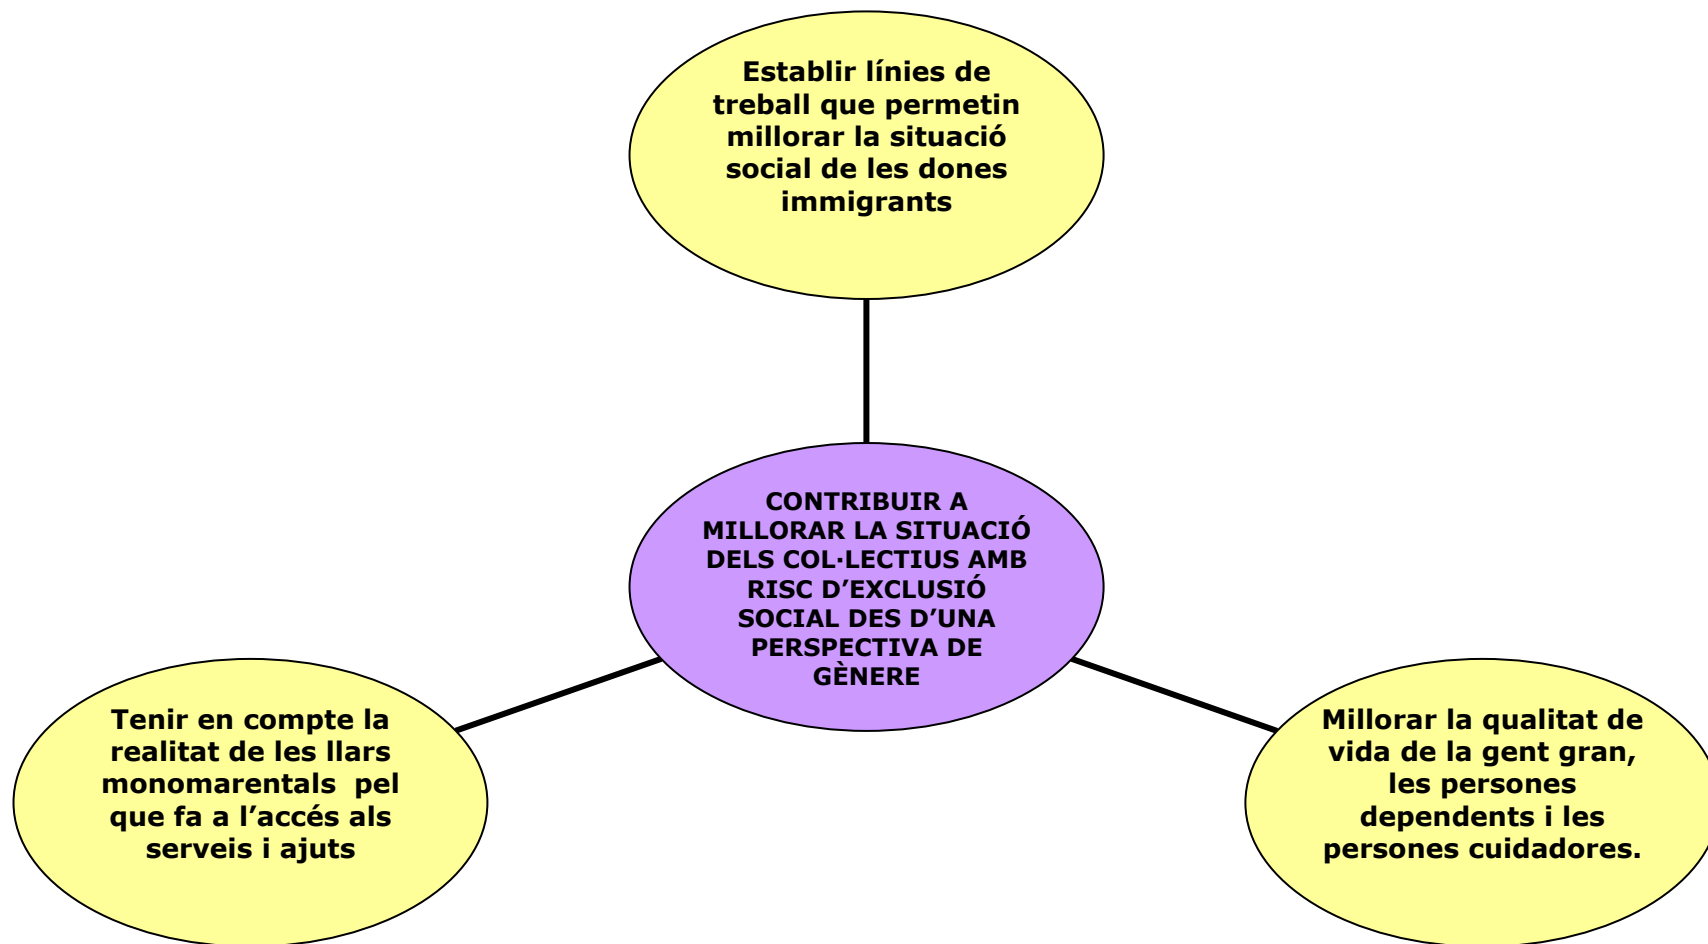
Establir línies de treball que permetin millorar la situació social de les dones immigrants

CONTRIBUIR A MILLORAR LA SITUACIÓ DELS COL·LECTIUS AMB RISC D'EXCLUSIÓ SOCIAL DES D'UNA PERSPECTIVA DE GÈNERE

Tenir en compte la realitat de les llars monomarentals pel que fa a l'accés als serveis i ajuts

Millorar la qualitat de vida de la gent gran, les persones dependents i les persones cuidadores.